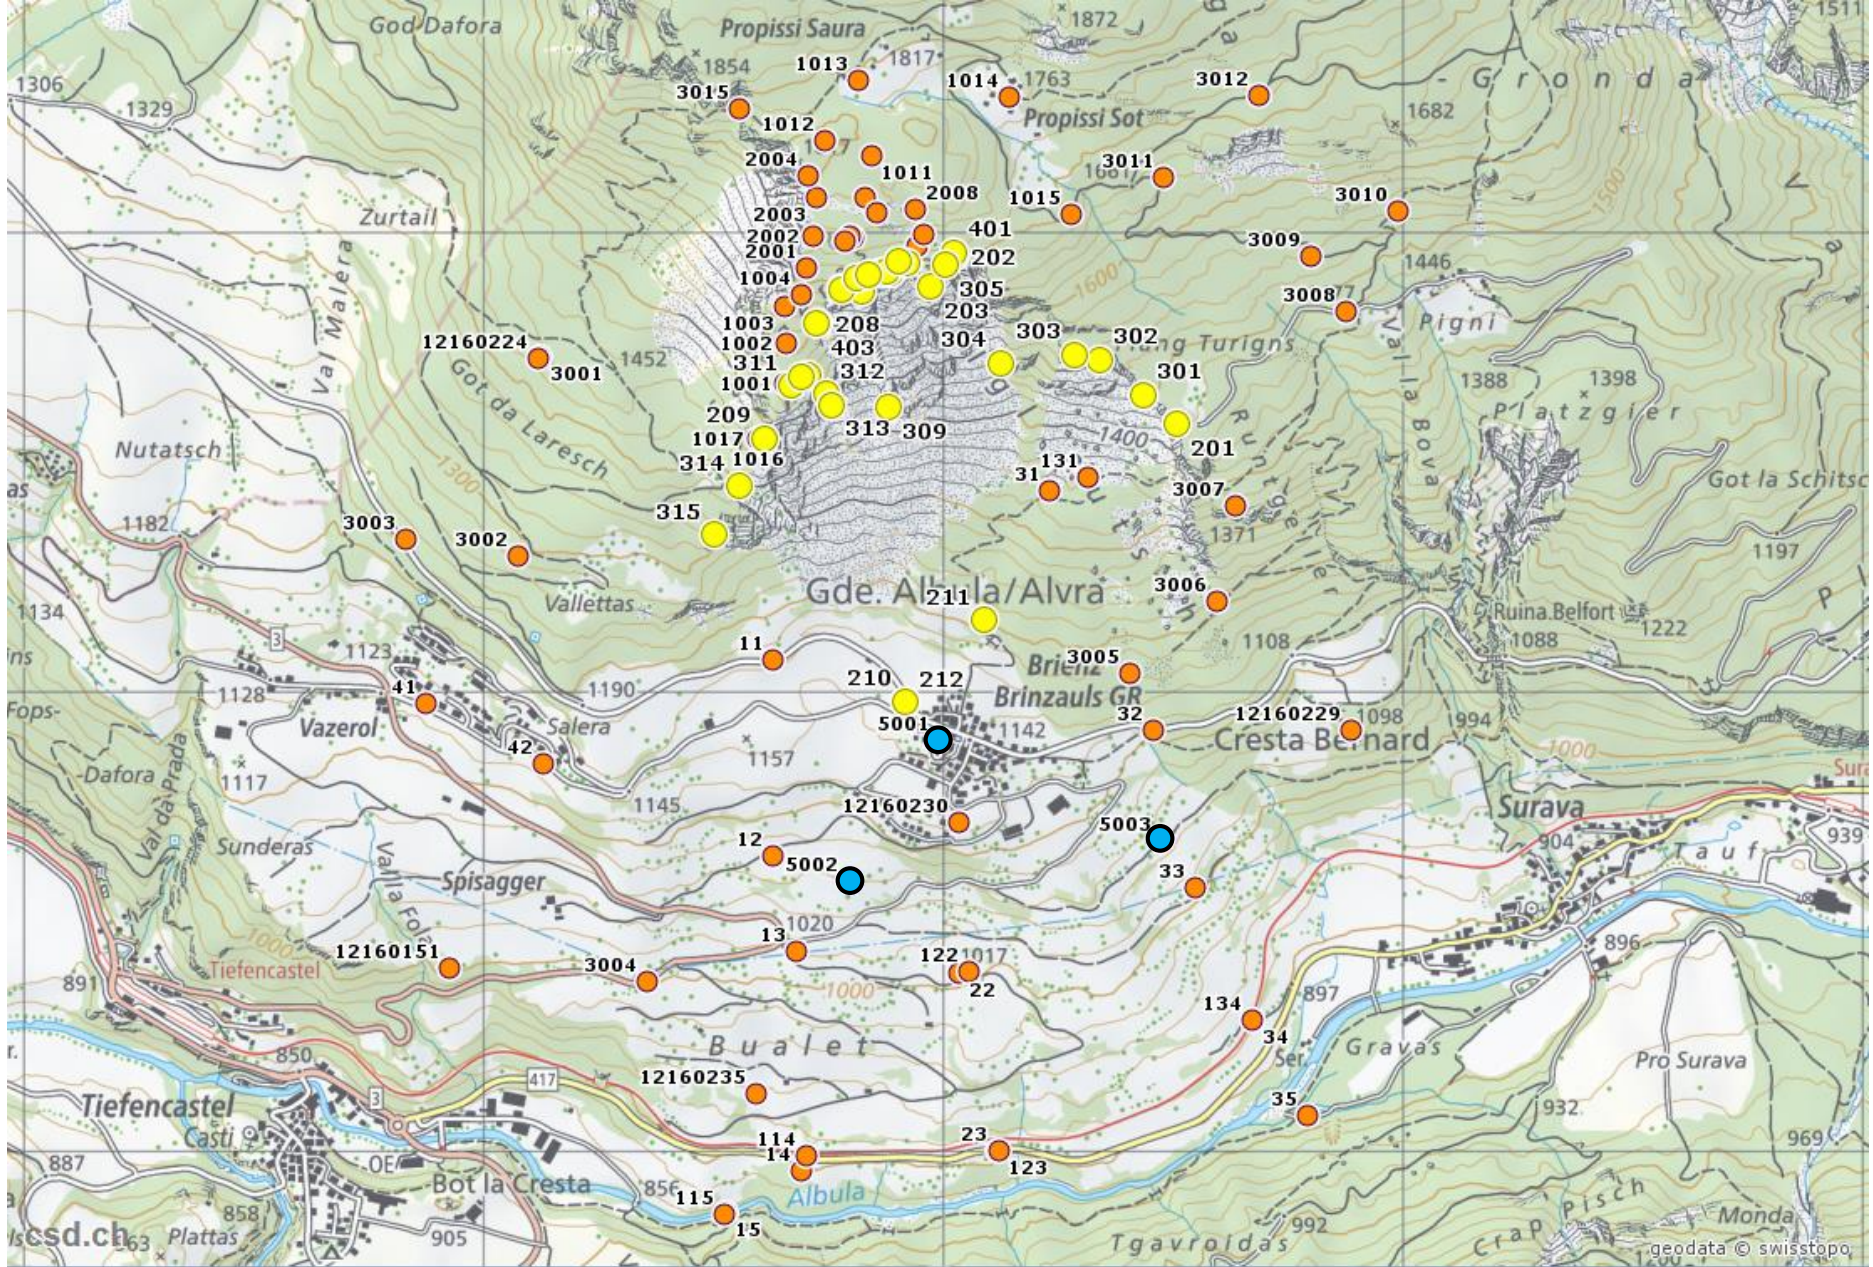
God Dafora
Propissi Saura
1872
1851
1306
1329
1854
1013
1817
1014
1763
Propissi Sot
3012
G r o n d a
3015
1682
1012
2004
1011
3011
2008
1015
3010
Zurtail
2003
401
2002
2001
202
3009
1446
1004
305
203
3008
1003
208
304
303
302
Pigni
Val Malera
12160224
3001
1002
403
311
312
1452
1001
301
1388
1398
Got da Laresch
209
313
309
1400
Platzgier
Nutatsch
1017
1016
201
314
131
31
Val la Bova
Got la Schitsc
1182
3007
315
1371
3003
3002
1197
Gde. Albula/Alvra
211
Vallettas
3006
1134
Ruina Belfort
1222
1088
11
3005
1108
3
1123
210
212
Brienz
1128
41
1190
Brinzauls GR
5001
1142
32
12160229
1098
Vazerol
Salera
Fops-
994
Cresta Bernard
42
1157
Dafora
1000
1117
Surava
12160230
5003
1145
939
904
Val da Prada
Sunderas
12
5002
33
Tauf
Spisagger
Valla Fo
1020
896
13
12160151
3004
1221
1017
Tiefencastel
1000
22
891
134
897
34
Gravas
Ser
850
B u a l e t
Pro Surava
417
Tiefencastel
12160235
3
35
Casti
932
114
14
23
123
969
887
OE
Bot la Cresta
856
Albula
Crap Pisch
115
858
Plattas
905
15
992
Monda
Tgavroidas
csd.ch
geodata © swisstopo